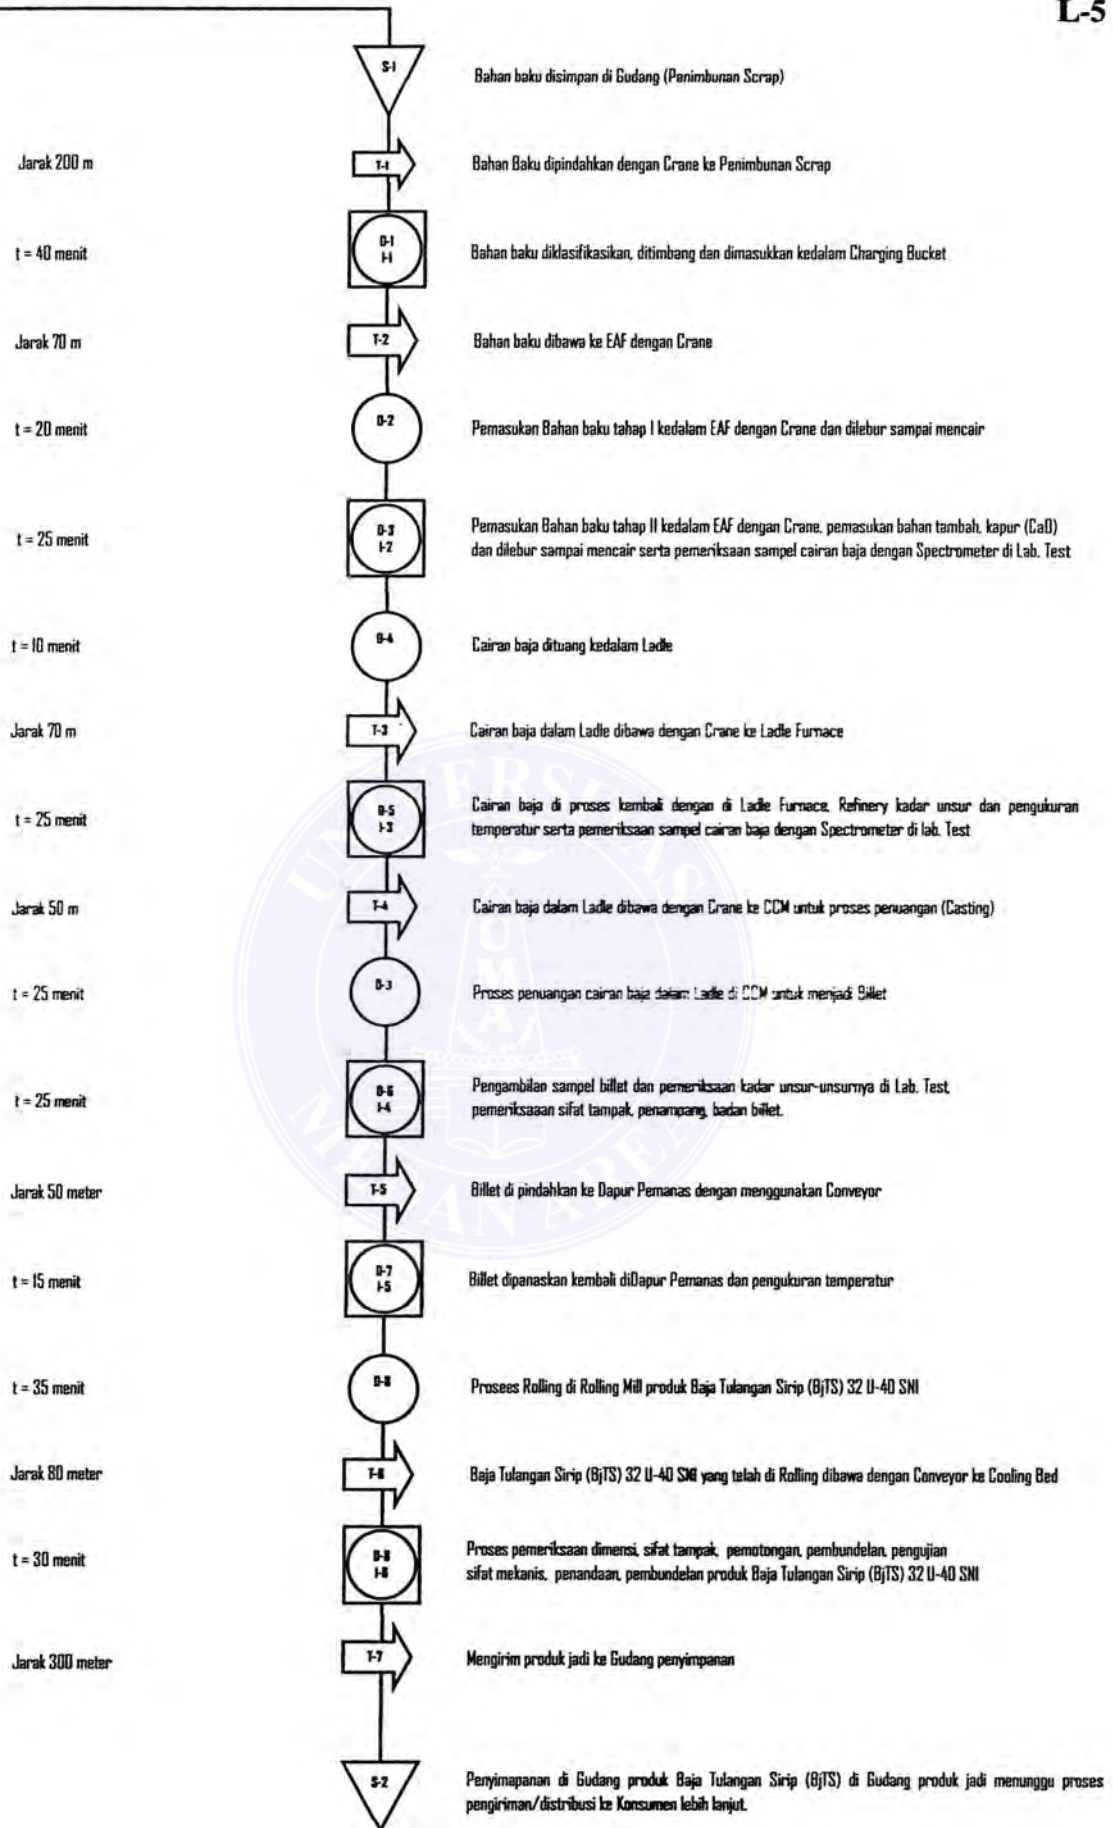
L-5

S-1 Bahan baku disimpan di Gudang (Penimbunan Scrap)

Jarak 200 m
T-1 Bahan Baku dipindahkan dengan Crane ke Penimbunan Scrap

t = 40 menit
O-1 I-1 Bahan baku diklasifikasikan, ditimbang dan dimasukkan kedalam Charging Bucket

Jarak 70 m
T-2 Bahan baku dibawa ke EAF dengan Crane

t = 20 menit
O-2 Pemasukan Bahan baku tahap I kedalam EAF dengan Crane dan dilebur sampai mencair

t = 25 menit
O-3 I-2 Pemasukan Bahan baku tahap II kedalam EAF dengan Crane, pemasukan bahan tambah, kapur (CaO) dan dilebur sampai mencair serta pemeriksaan sampel cairan baja dengan Spectrometer di Lab. Test

t = 10 menit
O-4 Cairan baja dituang kedalam Ladle

Jarak 70 m
T-3 Cairan baja dalam Ladle dibawa dengan Crane ke Ladle Furnace

t = 25 menit
O-5 I-3 Cairan baja di proses kembali dengan di Ladle Furnace. Refinery kadar unsur dan pengukuran temperatur serta pemeriksaan sampel cairan baja dengan Spectrometer di lab. Test

Jarak 50 m
T-4 Cairan baja dalam Ladle dibawa dengan Crane ke CCM untuk proses penuangan (Casting)

t = 25 menit
O-3 Proses penuangan cairan baja dalam Ladle di CCM untuk menjadi Billet

t = 25 menit
O-6 I-4 Pengambilan sampel billet dan pemeriksaan kadar unsur-unsurnya di Lab. Test pemeriksaaan sifat tampak, penampang, badan billet.

Jarak 50 meter
T-5 Billet di pindahkan ke Dapur Pemanas dengan menggunakan Conveyor

t = 15 menit
O-7 I-5 Billet dipanaskan kembali diDapur Pemanas dan pengukuran temperatur

t = 35 menit
O-8 Prosees Rolling di Rolling Mill produk Baja Tulangan Sirip (BjTS) 32 U-40 SNI

Jarak 80 meter
T-6 Baja Tulangan Sirip (BjTS) 32 U-40 SNI yang telah di Rolling dibawa dengan Conveyor ke Cooling Bed

t = 30 menit
O-8 I-6 Proses pemeriksaan dimensi, sifat tampak, pemotongan, pembundelan, pengujian sifat mekanis, penandaan, pembundelan produk Baja Tulangan Sirip (BjTS) 32 U-40 SNI

Jarak 300 meter
T-7 Mengirim produk jadi ke Gudang penyimpanan

S-2 Penyimapanan di Gudang produk Baja Tulangan Sirip (BjTS) di Gudang produk jadi menunggu proses pengiriman/distribusi ke Konsumen lebih lanjut.